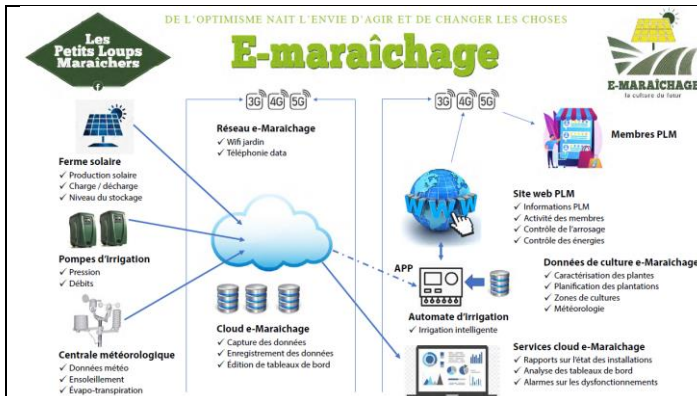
DE L'OPTIMISME NAIT L'ENVIE D'AGIR ET DE CHANGER LES CHOSES

Les Petits Loups Maraîchers

E-maraîchage

E-MARAÎCHAGE
la culture du futur

Ferme solaire
✓ Production solaire
✓ Charge / décharge
✓ Niveau du stockage

Pompes d'irrigation
✓ Pression
✓ Débits

Centrale météorologique
✓ Données météo
✓ Ensoleillement
✓ Évapo-transpiration

3G 4G 5G

Réseau e-Maraichage
✓ Wifi jardin
✓ Téléphonie data

Cloud e-Maraichage
✓ Capture des données
✓ Enregistrement des données
✓ Édition de tableaux de bord

3G 4G 5G

Membres PLM

Site web PLM
✓ Informations PLM
✓ Activité des membres
✓ Contrôle de l'arrosage
✓ Contrôle des énergies

APP

Automate d'irrigation
✓ Irrigation intelligente

Données de culture e-Maraichage
✓ Caractérisation des plantes
✓ Planification des plantations
✓ Zones de cultures
✓ Météorologie

Services cloud e-Maraichage
✓ Rapports sur l'état des installations
✓ Analyse des tableaux de bord
✓ Alarmes sur les dysfonctionnements